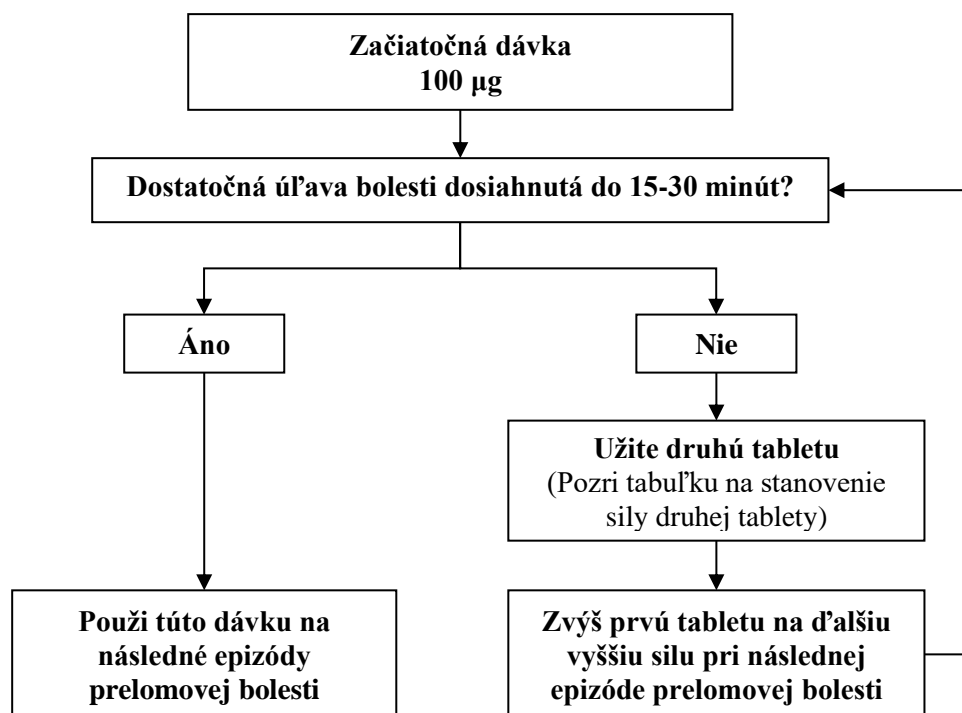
Začiatočná dávka
100 μg

Dostatočná úľava bolesti dosiahnutá do 15-30 minút?

Áno

Nie

Užite druhú tabletu
(Pozri tabuľku na stanovenie sily druhej tablety)

Použi túto dávku na následné epizódy prelomovej bolesti

Zvýš prvú tabletu na ďalšiu vyššiu silu pri následnej epizóde prelomovej bolesti